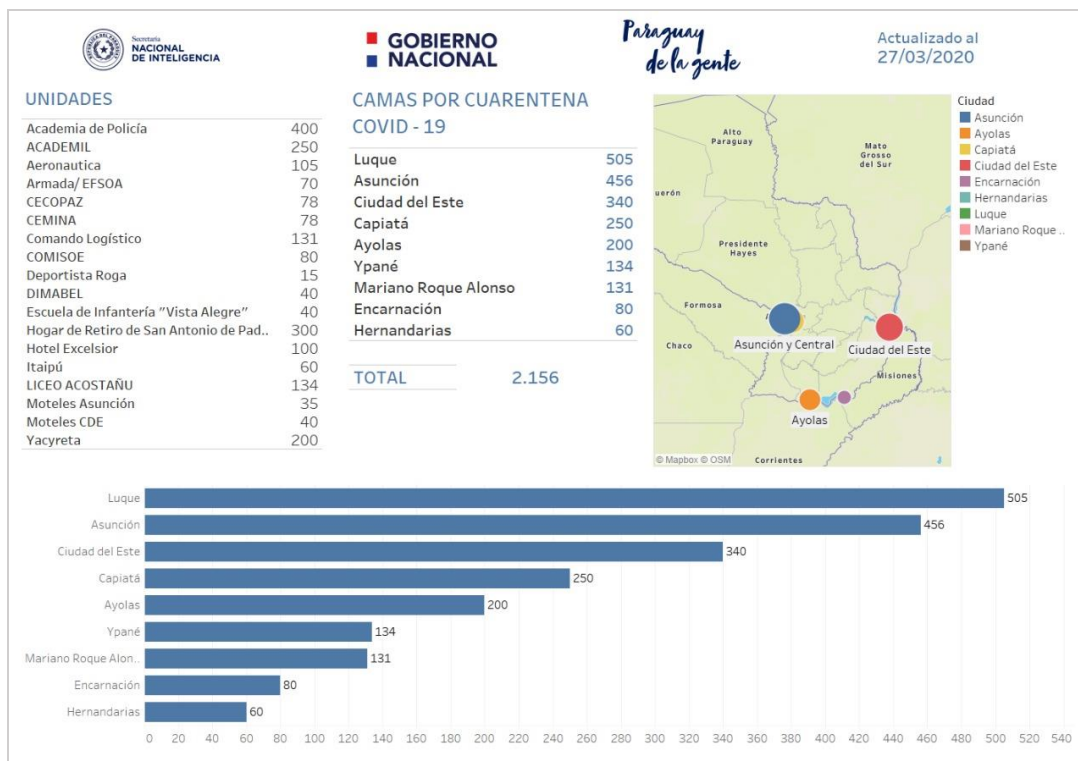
Secretaría NACIONAL DE INTELIGENCIA

GOBIERNO NACIONAL

Paraguay de la gente

Actualizado al 27/03/2020

UNIDADES

| | |
|---|---|
| Academia de Policía | 400 |
| ACADEMIL | 250 |
| Aeronautica | 105 |
| Armada/ EFSOA | 70 |
| CECOPAZ | 78 |
| CEMINA | 78 |
| Comando Logístico | 131 |
| COMISOE | 80 |
| Deportista Roga | 15 |
| DIMABEL | 40 |
| Escuela de Infantería "Vista Alegre" | 40 |
| Hogar de Retiro de San Antonio de Pad.. | 300 |
| Hotel Excelsior | 100 |
| Itaipú | 60 |
| LICEO ACOSTAÑU | 134 |
| Moteles Asunción | 35 |
| Moteles CDE | 40 |
| Yacyreta | 200 |

CAMAS POR CUARENTENA COVID - 19

| | |
|---|---|
| Luque | 505 |
| Asunción | 456 |
| Ciudad del Este | 340 |
| Capiatá | 250 |
| Ayolas | 200 |
| Ypané | 134 |
| Mariano Roque Alonso | 131 |
| Encarnación | 80 |
| Hernandarias | 60 |

TOTAL 2.156

Alto Paraguay
Mato Grosso del Sul
uerón
Presidente Hayes
Formosa
Chaco
Asunción y Central
Ciudad del Este
Misiones
Ayolas
Corrientes
© Mapbox © OSM

Ciudad
Asunción
Ayolas
Capiatá
Ciudad del Este
Encarnación
Hernandarias
Luque
Mariano Roque ..
Ypané

Luque 505
Asunción 456
Ciudad del Este 340
Capiatá 250
Ayolas 200
Ypané 134
Mariano Roque Alon.. 131
Encarnación 80
Hernandarias 60

0 20 40 60 80 100 120 140 160 180 200 220 240 260 280 300 320 340 360 380 400 420 440 460 480 500 520 540